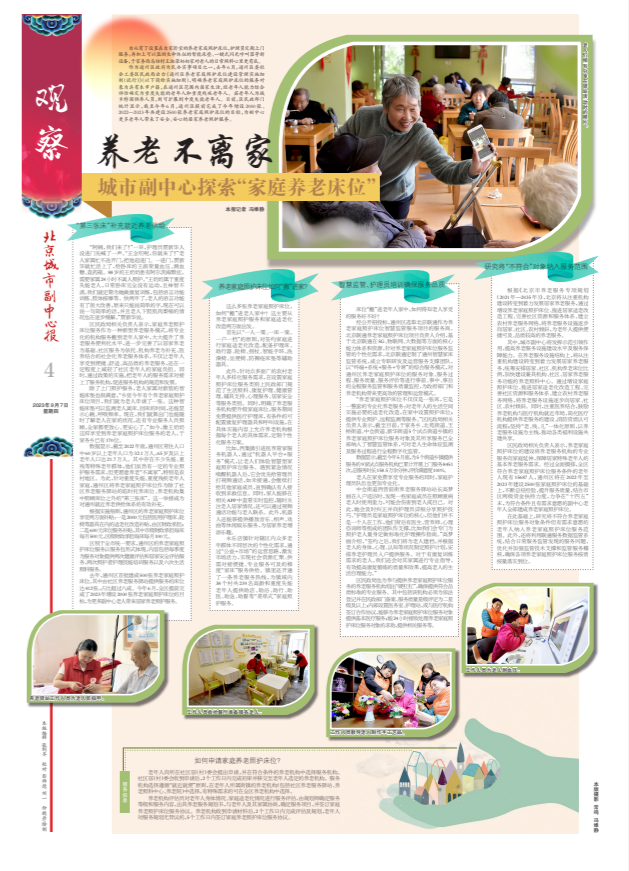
观察

北京城市副中心报

4

2023年9月7日 星期四

养老不离家

城市副中心探索"家庭养老床位"

本报记者 冯春

"养老有了新选择"

养老床位进到家里 服务上门

智慧监管 护理员培训提供保障服务品质

探索将"不同老年服务"纳入服务范围

养老服务商提供服务

如何申请家庭养老照护床位？

本版编辑 责任编辑 冯春

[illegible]